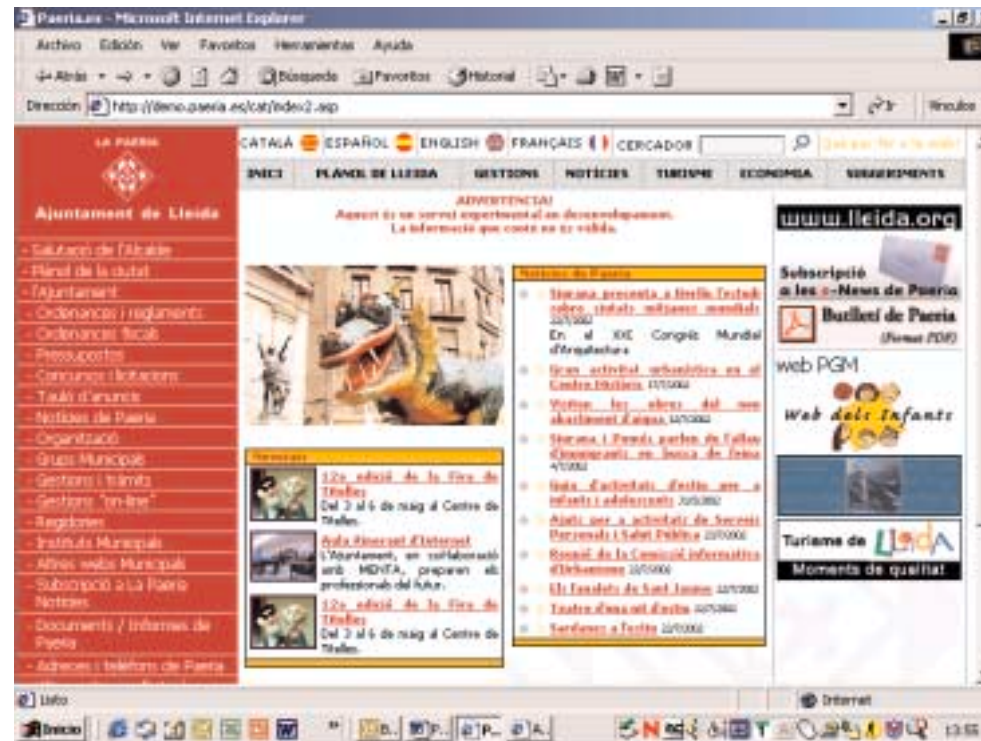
Paeria.es - Microsoft Internet Explorer

Archivo Edición Ver Favoritos Herramientas Ayuda

Atrás Búsqueda Favoritos Historial

Dirección http://demo.paeria.es/cat/index2.asp

Vínculos

LA PAERIA

Ajuntament de Lleida

CATALÀ ESPAÑOL ENGLISH FRANÇAIS CERCADOR

INICI PLÀNOL DE LLEIDA GESTIONS NOTÍCIES TURISME ECONOMIA SUGGERIMENTS

ADVERTENCIA!
Aquest és un servei experimental en desenvolupament.
La informació que conté no és vàlida.

- Salutació de l'Alcalde
- Plànol de la ciutat
- l'Ajuntament
- Ordenances i reglaments
- Ordenances fiscals
- Pressupostos
- Concursos i licitacions
- Taulell d'anuncis
- Notícies de Paeria
- Organització
- Grups Municipals
- Gestions i tràmits
- Gestions "on-line"
- Regidories
- Instituts Municipals
- Altres webs Municipals
- Subscripció a La Paeria Notícies
- Documents / Informes de Paeria
- Adreces i telèfons de Paeria

Notícies de Paeria

Siurana presenta a Berlín l'estudi sobre ciutats mitjanes mundials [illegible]
En el XXI Congrés Mundial d'Arquitectura

Gran activitat urbanística en el Centre Històric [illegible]

Visites les obres del nou abastament d'aigua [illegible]

Siurana i Pomés parlen de l'allau d'immigrants en busca de feina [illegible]

Guia d'activitats d'estiu per a infants i adolescents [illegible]

Ajuts per a activitats de Serveis Personals i Salut Pública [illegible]

Reunió de la Comissió informativa d'Urbanisme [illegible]

Els Fanalets de Sant Jaume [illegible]

Teatre d'aquí mil d'estiu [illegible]

Sardanes a l'estiu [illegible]

Novetats

12a edició de la Fira de Titelles
Del 3 al 6 de maig al Centre de Titelles.

Aula Alnercat d'Internet
L'Ajuntament, en col·laboració amb MENTA, preparen els professionals del futur.

12a edició de la Fira de Titelles
Del 3 al 6 de maig al Centre de Titelles.

www.lleida.org

Subscripció a les e-News de Paeria

Butlletí de Paeria (Format PDF)

web PGM

Web dels Infants

Turisme de Lleida
Moments de qualitat

Listo

Internet

Inicio

13:55